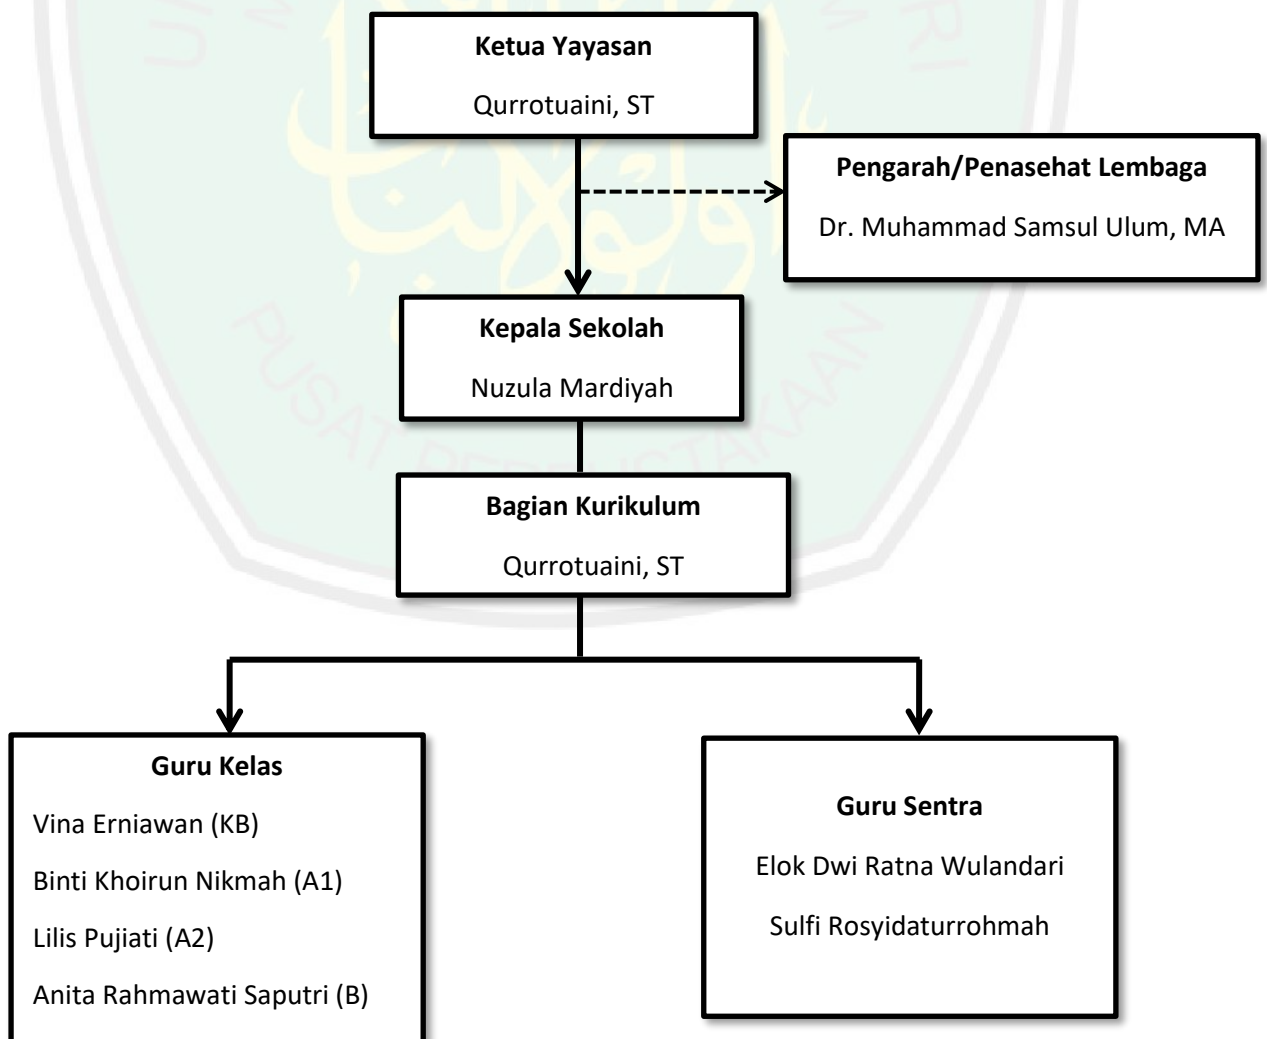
Ketua Yayasan
Qurrotuaini, ST

Pengarah/Penasehat Lembaga
Dr. Muhammad Samsul Ulum, MA

Kepala Sekolah
Nuzula Mardiyah

Bagian Kurikulum
Qurrotuaini, ST

Guru Kelas
Vina Erniawan (KB)
Binti Khoirun Nikmah (A1)
Lilis Pujiati (A2)
Anita Rahmawati Saputri (B)

Guru Sentra
Elok Dwi Ratna Wulandari
Sulfi Rosyidaturrohmah